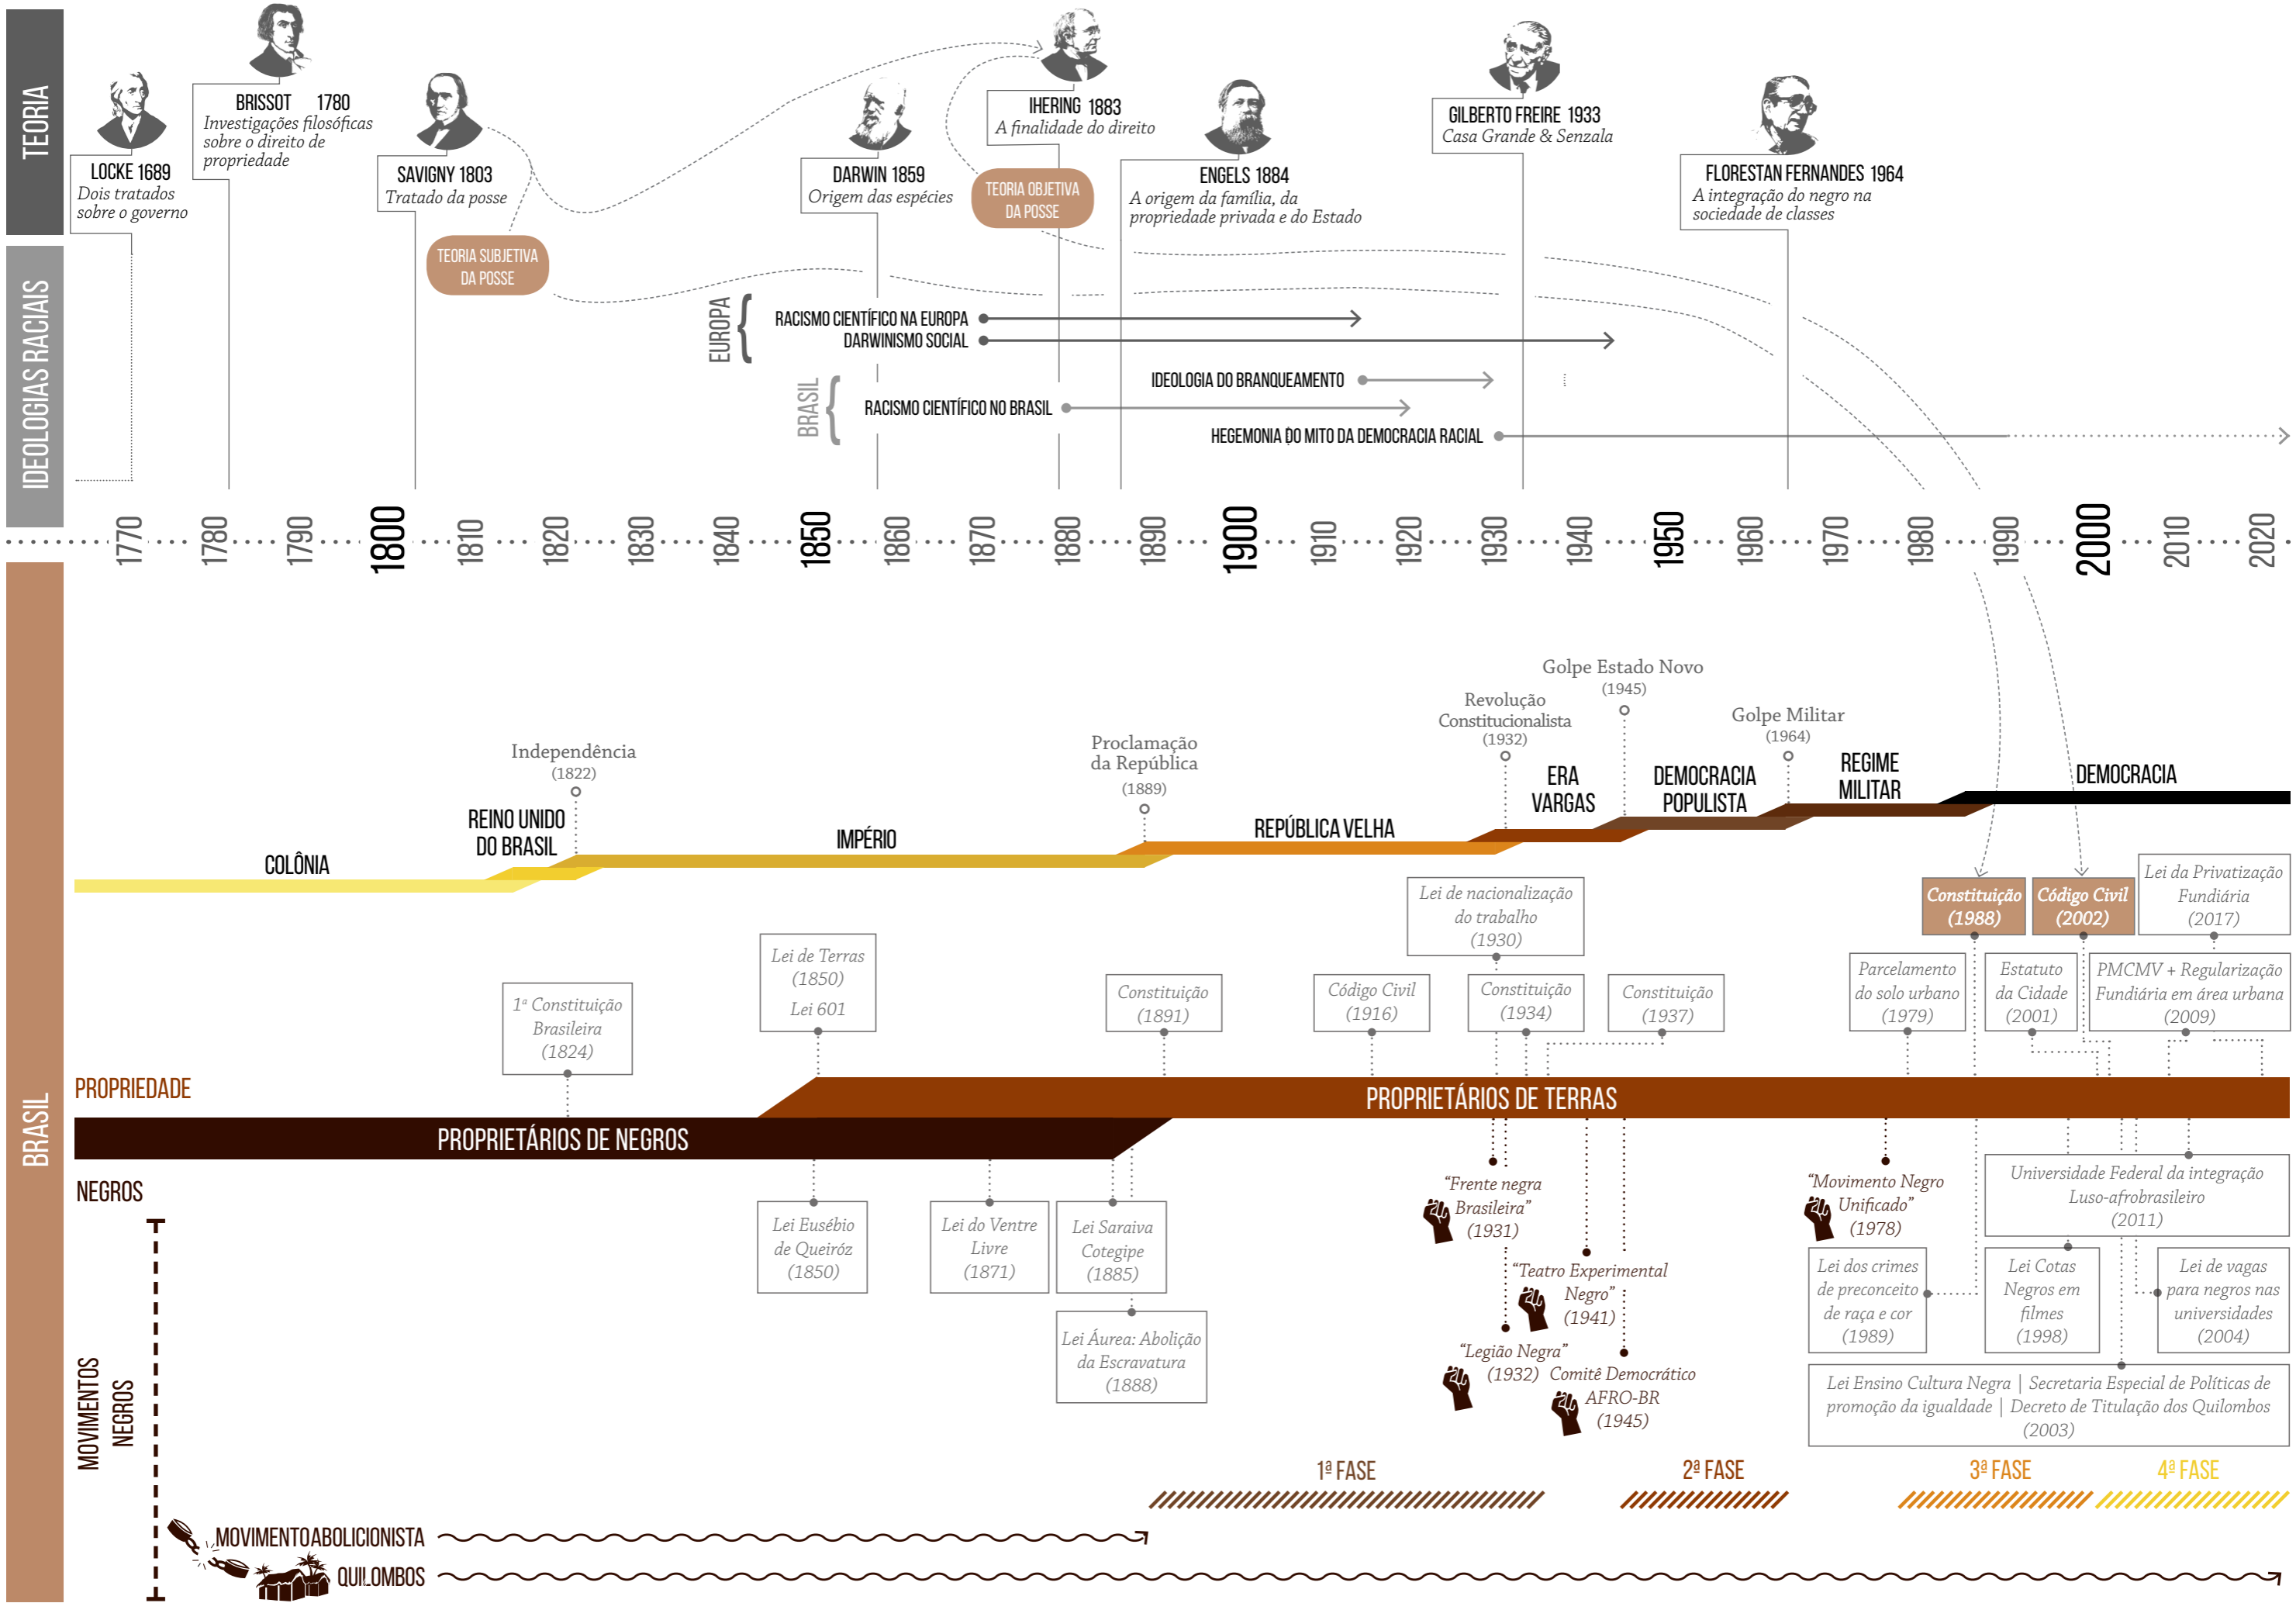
TEORIA

LOCKE 1689
Dois tratados sobre o governo

BRISSOT 1780
Investigações filosóficas sobre o direito de propriedade

SAVIGNY 1803
Tratado da posse

TEORIA SUBJETIVA DA POSSE

DARWIN 1859
Origem das espécies

TEORIA OBJETIVA DA POSSE

IHERING 1883
A finalidade do direito

ENGELS 1884
A origem da família, da propriedade privada e do Estado

GILBERTO FREIRE 1933
Casa Grande & Senzala

FLORESTAN FERNANDES 1964
A integração do negro na sociedade de classes

IDEOLOGIAS RACIAIS

EUROPA
RACISMO CIENTÍFICO NA EUROPA
DARWINISMO SOCIAL

BRASIL
IDEOLOGIA DO BRANQUEAMENTO
RACISMO CIENTÍFICO NO BRASIL
HEGEMONIA DO MITO DA DEMOCRACIA RACIAL

1770 1780 1790 1800 1810 1820 1830 1840 1850 1860 1870 1880 1890 1900 1910 1920 1930 1940 1950 1960 1970 1980 1990 2000 2010 2020

BRASIL

Golpe Estado Novo (1945)
Revolução Constitucionalista (1932)
Golpe Militar (1964)
Independência (1822)
Proclamação da República (1889)

COLÔNIA
REINO UNIDO DO BRASIL
IMPÉRIO
REPÚBLICA VELHA
ERA VARGAS
DEMOCRACIA POPULISTA
REGIME MILITAR
DEMOCRACIA

Lei de nacionalização do trabalho (1930)
Constituição (1988)
Código Civil (2002)
Lei da Privatização Fundiária (2017)
Lei de Terras (1850) Lei 601
1ª Constituição Brasileira (1824)
Constituição (1891)
Código Civil (1916)
Constituição (1934)
Constituição (1937)
Parcelamento do solo urbano (1979)
Estatuto da Cidade (2001)
PMCMV + Regularização Fundiária em área urbana (2009)

PROPRIEDADE
PROPRIETÁRIOS DE TERRAS
PROPRIETÁRIOS DE NEGROS
NEGROS

Lei Eusébio de Queiróz (1850)
Lei do Ventre Livre (1871)
Lei Saraiva Cotegipe (1885)
Lei Áurea: Abolição da Escravatura (1888)
"Frente negra Brasileira" (1931)
"Teatro Experimental Negro" (1941)
"Legião Negra" (1932)
Comitê Democrático AFRO-BR (1945)
"Movimento Negro Unificado" (1978)
Universidade Federal da integração Luso-afrobrasileiro (2011)
Lei dos crimes de preconceito de raça e cor (1989)
Lei Cotas Negros em filmes (1998)
Lei de vagas para negros nas universidades (2004)
Lei Ensino Cultura Negra | Secretaria Especial de Políticas de promoção da igualdade | Decreto de Titulação dos Quilombos (2003)

MOVIMENTOS NEGROS
1ª FASE
2ª FASE
3ª FASE
4ª FASE
MOVIMENTO ABOLICIONISTA
QUILOMBOS